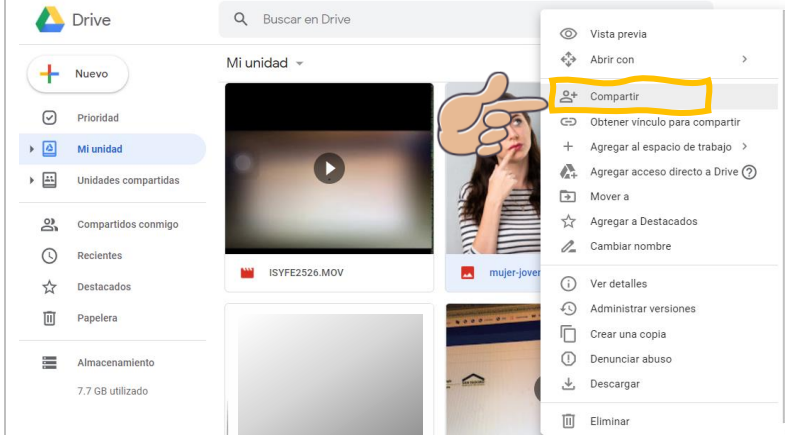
Drive

Buscar en Drive

Nuevo

Prioridad

Mi unidad

Unidades compartidas

Compartidos conmigo

Recientes

Destacados

Papelera

Almacenamiento

7.7 GB utilizado

Mi unidad

ISYFE2526.MOV

mujer-joven

Vista previa

Abrir con

Compartir

Obtener vínculo para compartir

Agregar al espacio de trabajo

Agregar acceso directo a Drive

Mover a

Agregar a Destacados

Cambiar nombre

Ver detalles

Administrar versiones

Crear una copia

Denunciar abuso

Descargar

Eliminar